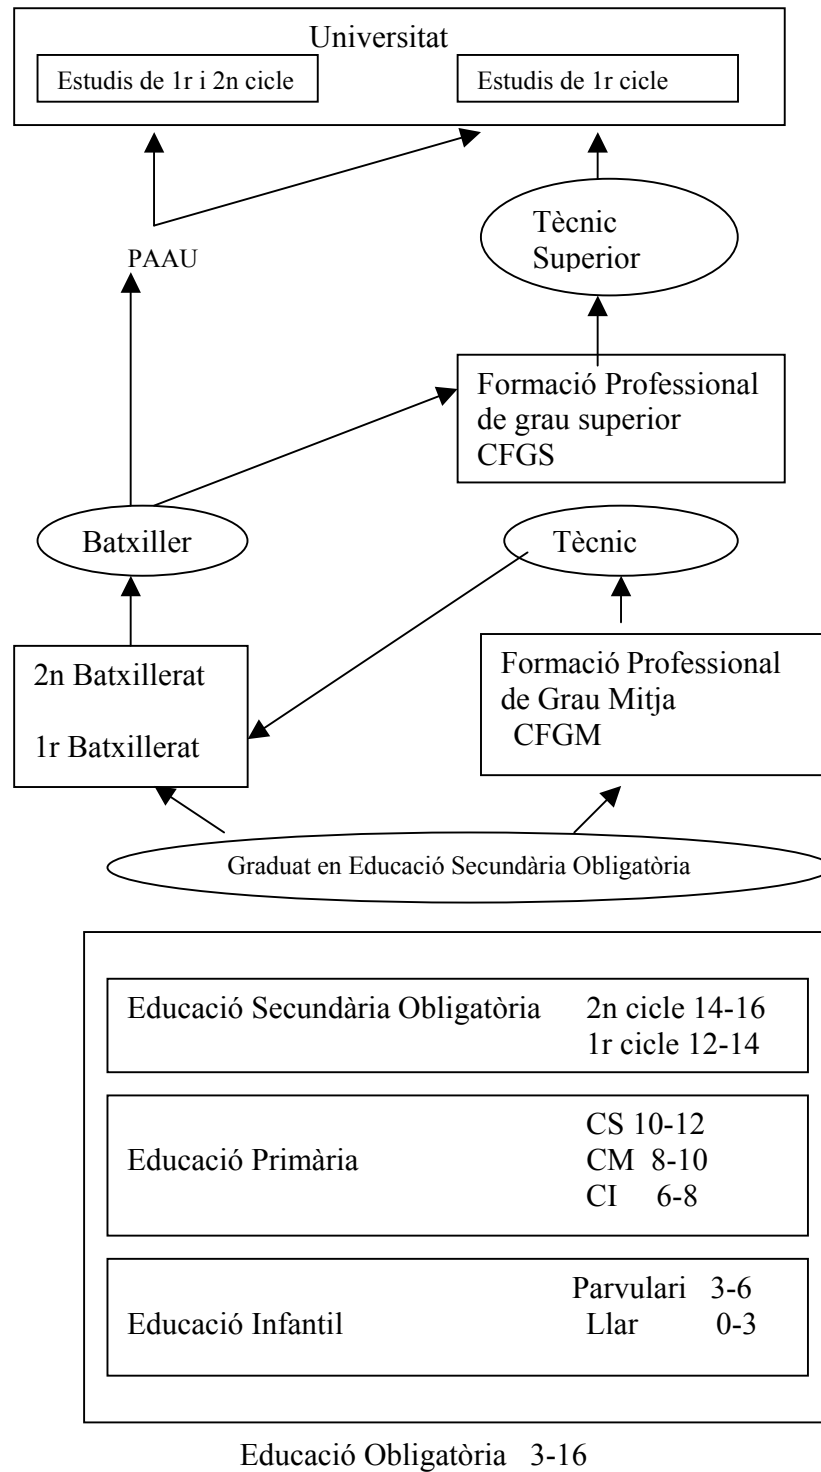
Universitat

Estudis de 1r i 2n cicle

Estudis de 1r cicle

PAAU

Tècnic Superior

Formació Professional de grau superior CFGS

Batxiller

Tècnic

2n Batxillerat

1r Batxillerat

Formació Professional de Grau Mitja CFGM

Graduat en Educació Secundària Obligatòria

| Educació Secundària Obligatòria | 2n cicle 14-16<br>1r cicle 12-14 |
|---|---|
| Educació Primària | CS 10-12<br>CM 8-10<br>CI 6-8 |
| Educació Infantil | Parvulari 3-6<br>Llar 0-3 |

Educació Obligatòria 3-16